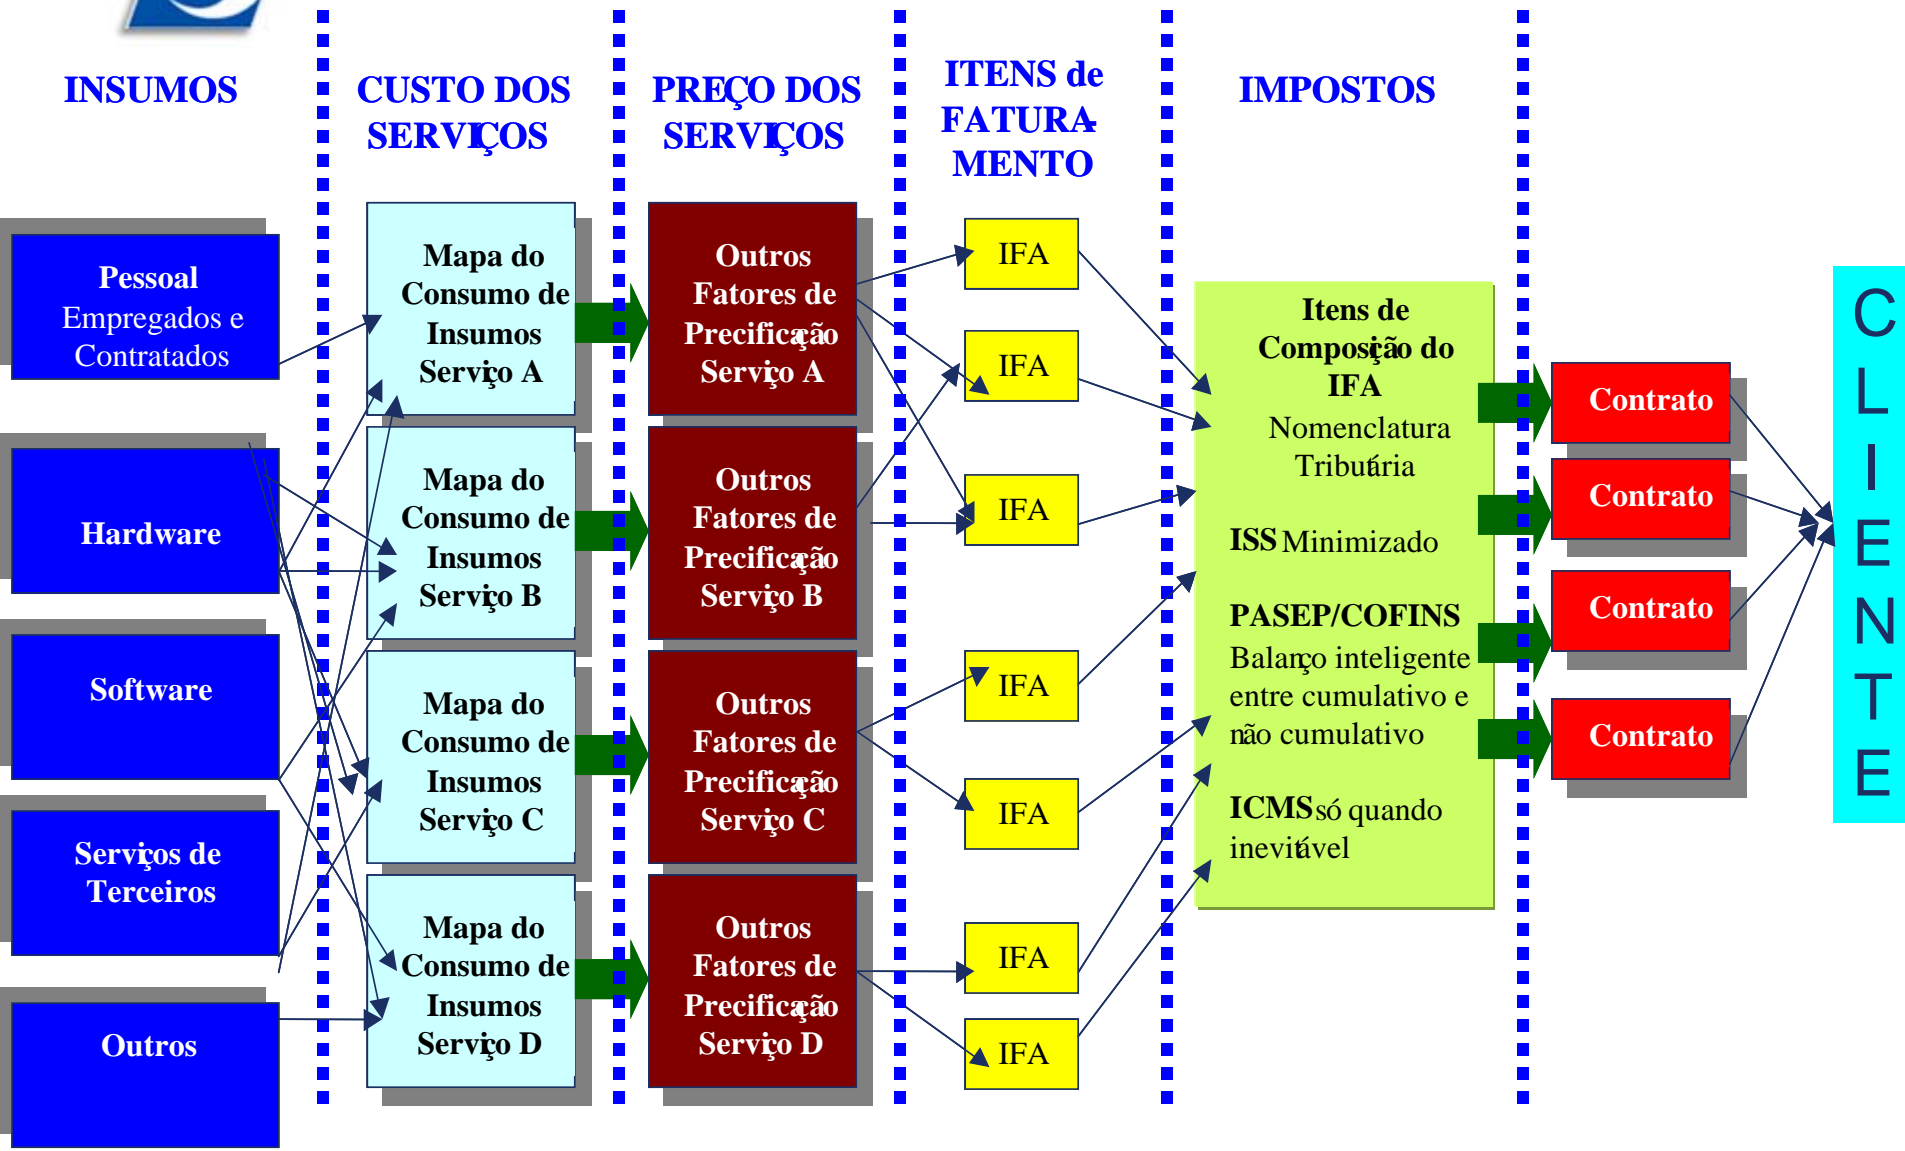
INSUMOS

CUSTO DOS SERVIÇOS

PREÇO DOS SERVIÇOS

ITENS de FATURAMENTO

IMPOSTOS

Pessoal
Empregados e Contratados

Hardware

Software

Serviços de Terceiros

Outros

Mapa do Consumo de Insumos Serviço A

Mapa do Consumo de Insumos Serviço B

Mapa do Consumo de Insumos Serviço C

Mapa do Consumo de Insumos Serviço D

Outros Fatores de Precificação Serviço A

Outros Fatores de Precificação Serviço B

Outros Fatores de Precificação Serviço C

Outros Fatores de Precificação Serviço D

IFA

IFA

IFA

IFA

IFA

IFA

IFA

Itens de Composição do IFA
Nomenclatura Tributária

ISS Minimizado

PASEP/COFINS
Balanço inteligente entre cumulativo e não cumulativo

ICMS só quando inevitável

Contrato

Contrato

Contrato

Contrato

C
L
I
E
N
T
E